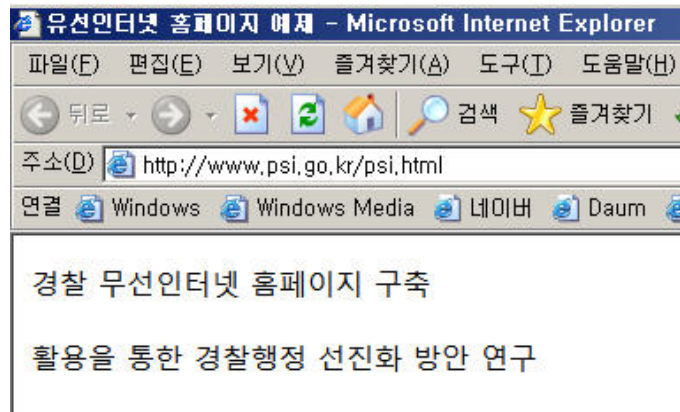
유선인터넷 홈페이지 예제 - Microsoft Internet Explorer

파일(F) 편집(E) 보기(V) 즐겨찾기(A) 도구(T) 도움말(H)

뒤로 검색 즐겨찾기

주소(D) http://www,psi,go,kr/psi,html

연결 Windows Windows Media 네이버 Daum

경찰 무선인터넷 홈페이지 구축

활용을 통한 경찰행정 선진화 방안 연구